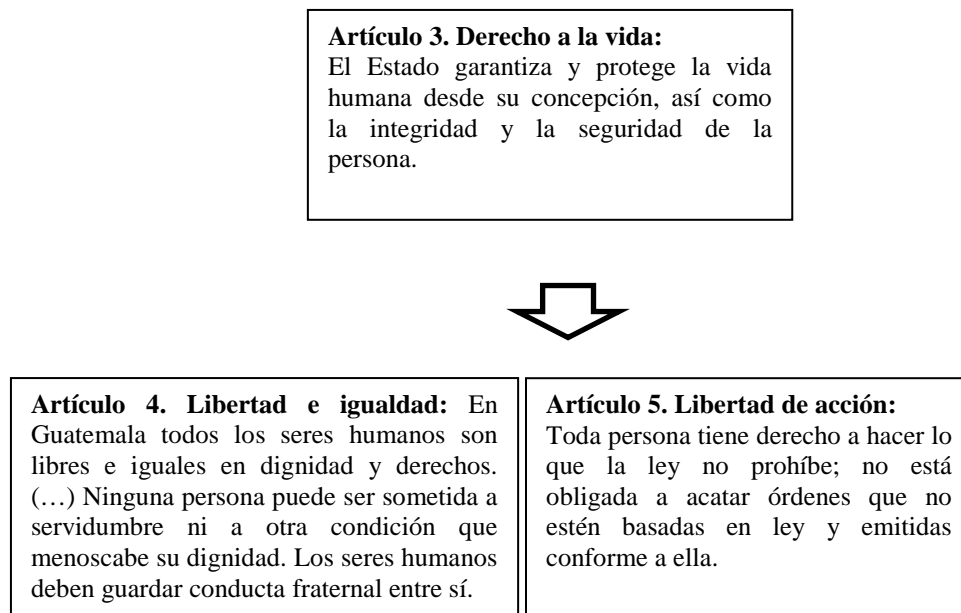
**Artículo 3. Derecho a la vida:**
El Estado garantiza y protege la vida humana desde su concepción, así como la integridad y la seguridad de la persona.

**Artículo 4. Libertad e igualdad:** En Guatemala todos los seres humanos son libres e iguales en dignidad y derechos. (…) Ninguna persona puede ser sometida a servidumbre ni a otra condición que menoscabe su dignidad. Los seres humanos deben guardar conducta fraternal entre sí.

**Artículo 5. Libertad de acción:**
Toda persona tiene derecho a hacer lo que la ley no prohíbe; no está obligada a acatar órdenes que no estén basadas en ley y emitidas conforme a ella.